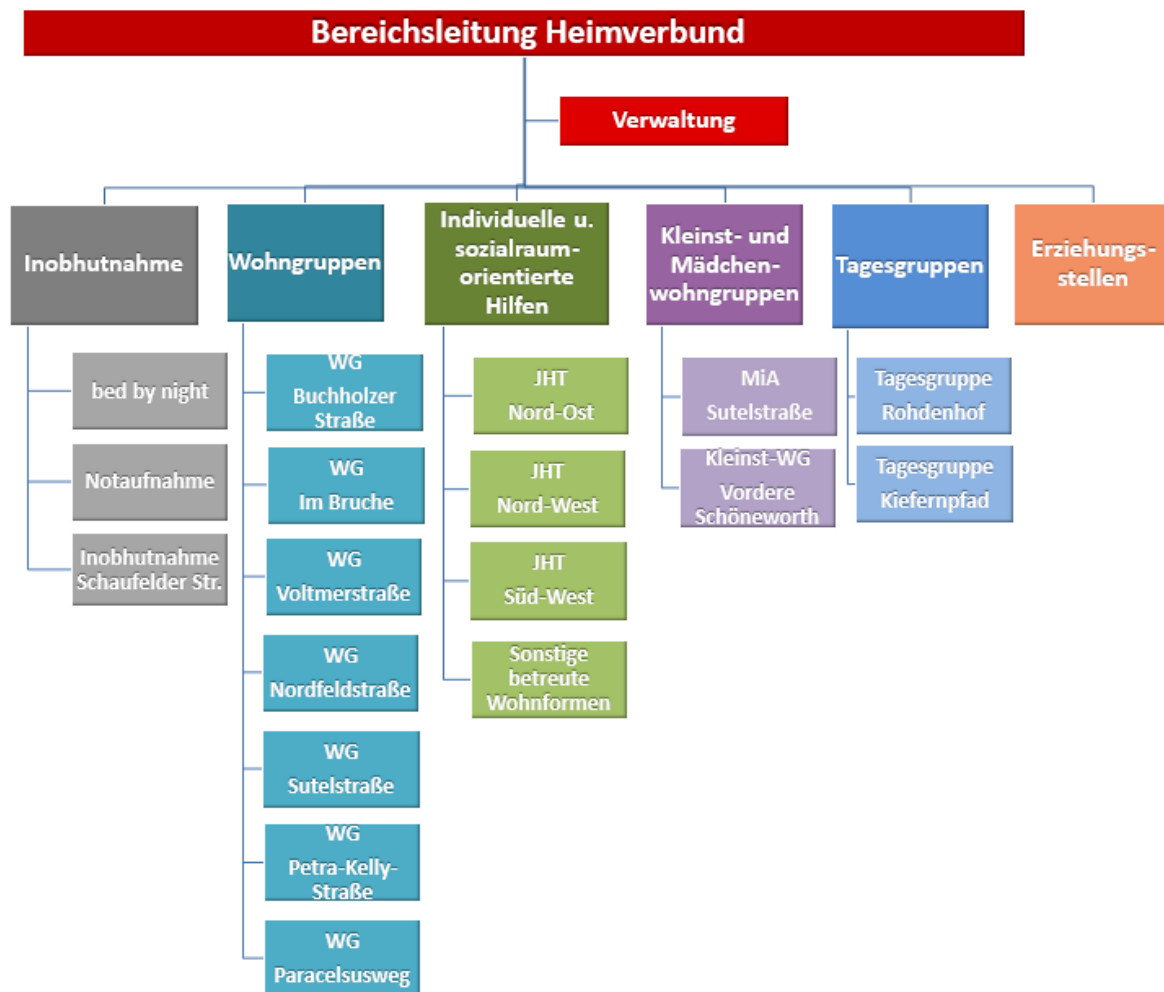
Bereichsleitung Heimverbund

Verwaltung

Inobhutnahme

bed by night

Notaufnahme

Inobhutnahme Schaufelder Str.

Wohngruppen

WG Buchholzer Straße

WG Im Bruche

WG Voltmerstraße

WG Nordfeldstraße

WG Sutelstraße

WG Petra-Kelly-Straße

WG Paracelsusweg

Individuelle u. sozialraum-orientierte Hilfen

JHT Nord-Ost

JHT Nord-West

JHT Süd-West

Sonstige betreute Wohnformen

Kleinst- und Mädchen-wohngruppen

MiA Sutelstraße

Kleinst-WG Vordere Schöneworth

Tagesgruppen

Tagesgruppe Rohdenhof

Tagesgruppe Kiefernpfad

Erziehungs-stellen